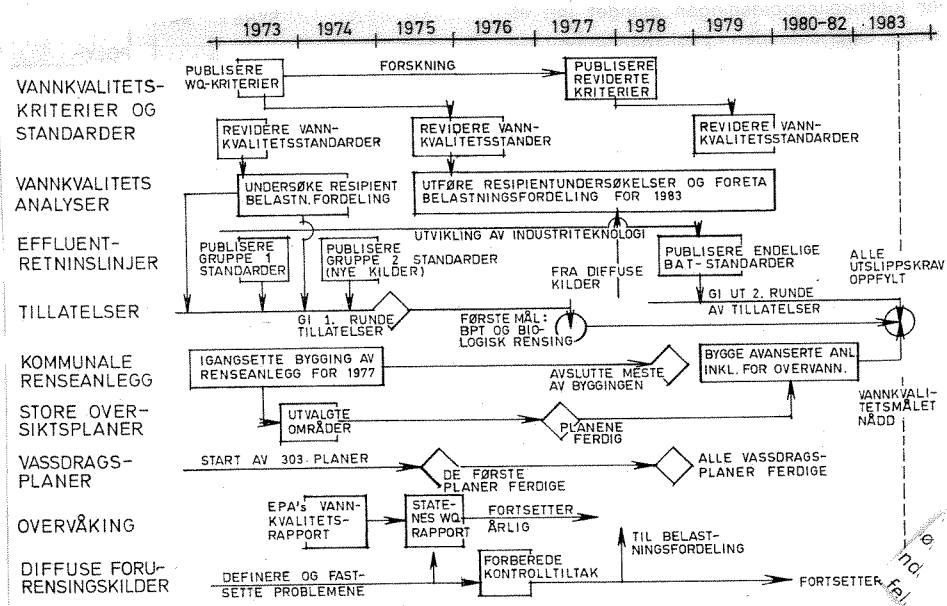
1973 | 1974 | 1975 | 1976 | 1977 | 1978 | 1979 | 1980-82 | 1983

VANNKVALITETS-KRITERIER OG STANDARDER

PUBLISERE WQ-KRITERIER

FORSKNING

PUBLISERE REVIDERTE KRITERIER

REVIDERE VANN-KVALITETSSTANDARDER

REVIDERE VANN-KVALITETSSTANDER

REVIDERE VANN-KVALITETSSTANDARDER

VANNKVALITETS ANALYSER

UNDERSØKE RESIPIENT BELASTN. FORDELING

UTFØRE RESIPIENTUNDERSØKELSER OG FORETA BELASTNINGSFORDELING FOR 1983

UTVIKLING AV INDUSTRITEKNOLOGI

EFFLUENT-RETNINSLINJER

PUBLISERE GRUPPE 1 STANDARDER

PUBLISERE GRUPPE 2 STANDARDER (NYE KILDER)

FRA DIFFUSE KILDER

PUBLISERE ENDELIGE BAT-STANDARDER

ALLE UTSLIPPSKRAV OPPFYLT

TILLATELSER

GI 1. RUNDE TILLATELSER

FØRSTE MÅL: BPT OG BIOLOGISK RENSING

GI UT 2. RUNDE AV TILLATELSER

KOMMUNALE RENSEANLEGG

IGANGSETTE BYGGING AV RENSEANLEGG FOR 1977

AVSLUTTE MESTE AV BYGGINGEN

BYGGE AVANSERTE ANL. INKL. FOR OVERVANN.

VANNKVALITETSMÅLET NÅDD

STORE OVERSIKTSPLANER

UTVALGTE OMRÅDER

PLANENE FERDIG

VASSDRAGS-PLANER

START AV 303-PLANER

DE FØRSTE PLANER FERDIGE

ALLE VASSDRAGS-PLANER FERDIGE

OVERVÅKING

EPA's VANN-KVALITETS-RAPPORT

STATENES WQ RAPPORT

FORTSETTER ÅRLIG

TIL BELASTNINGSFORDELING

DIFFUSE FORURENSINGSKILDER

DEFINERE OG FASTSETTE PROBLEMENE

FORBEREDE KONTROLLTILTAK

FORTSETTER

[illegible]